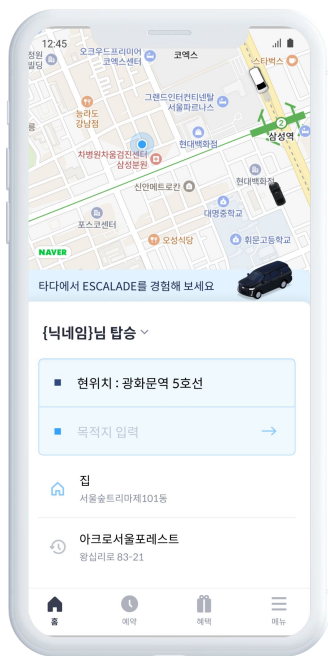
12:45

정원빌딩
오크우드프리미어 코엑스센터
코엑스
스타벅스
능라도 강남점
그랜드인터컨티넨탈 서울파르나스
현대백화점
차병원차움검진센터 삼성분원
삼성역
신안메트로칸
현대백화점
대명중학교
포스코센터
오성식당
휘문고등학교
NAVER

타다에서 ESCALADE를 경험해 보세요

{닉네임}님 탑승

현위치 : 광화문역 5호선
목적지 입력

집
서울숲트리마제101동

아크로서울포레스트
왕십리로 83-21

홈
예약
혜택
메뉴